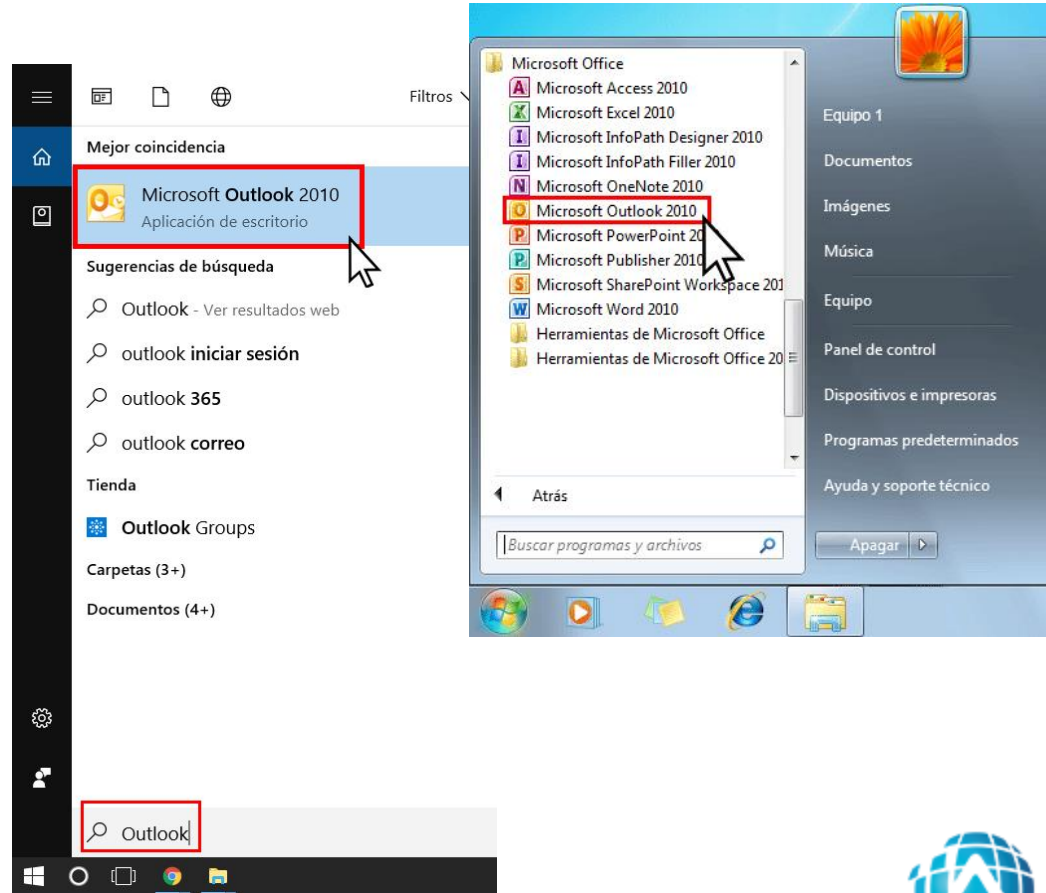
Filtros

Mejor coincidencia

Microsoft Outlook 2010
Aplicación de escritorio

Sugerencias de búsqueda

Outlook - Ver resultados web

outlook iniciar sesión

outlook 365

outlook correo

Tienda

Outlook Groups

Carpetas (3+)

Documentos (4+)

Outlook

Microsoft Office
Microsoft Access 2010
Microsoft Excel 2010
Microsoft InfoPath Designer 2010
Microsoft InfoPath Filler 2010
Microsoft OneNote 2010
Microsoft Outlook 2010
Microsoft PowerPoint 20
Microsoft Publisher 2010
Microsoft SharePoint Workspace 201
Microsoft Word 2010
Herramientas de Microsoft Office
Herramientas de Microsoft Office 20

Atrás

Buscar programas y archivos

Equipo 1
Documentos
Imágenes
Música
Equipo
Panel de control
Dispositivos e impresoras
Programas predeterminados
Ayuda y soporte técnico

Apagar